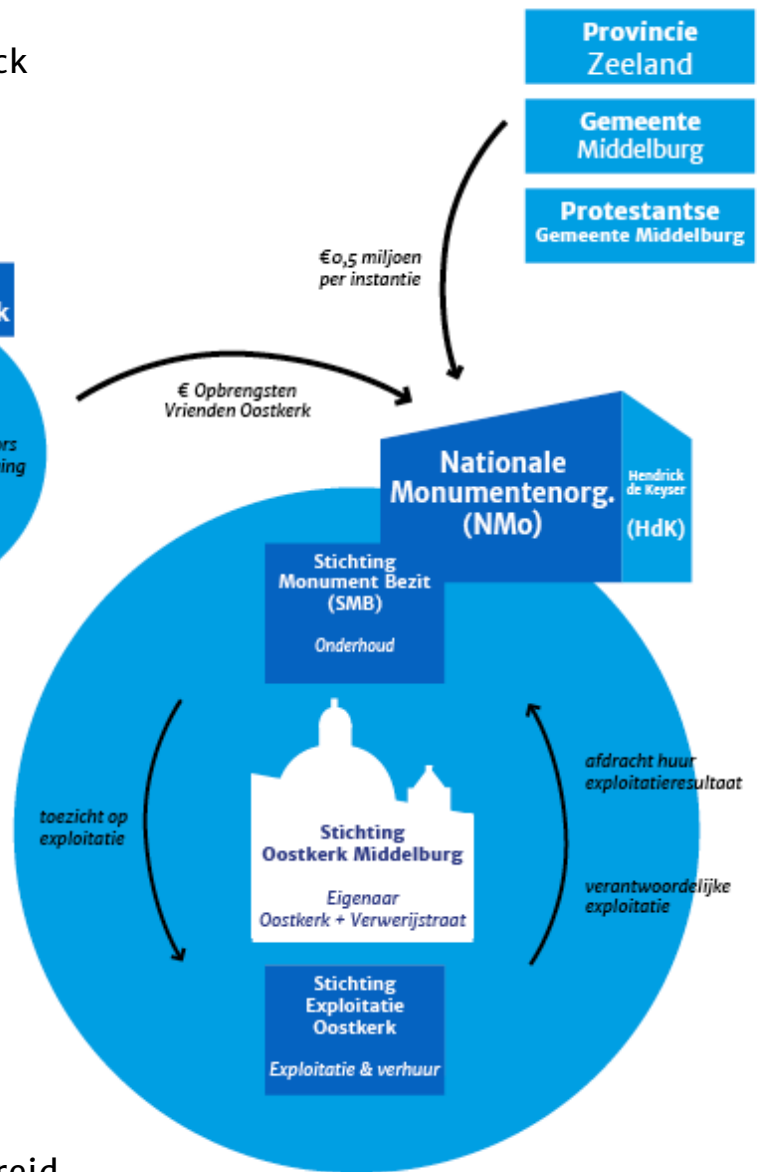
ck

Provincie Zeeland

Gemeente Middelburg

Protestantse Gemeente Middelburg

€0,5 miljoen per instantie

k

€ Opbrengsten Vrienden Oostkerk

rs
ing

Nationale Monumentenorg. (NMo)

Hendrick de Keyser

(HdK)

Stichting Monument Bezit (SMB)

Onderhoud

toezicht op exploitatie

afdracht huur exploitatieresultaat

Stichting Oostkerk Middelburg

Eigenaar Oostkerk + Verwerijstraat

verantwoordelijke exploitatie

Stichting Exploitatie Oostkerk

Exploitatie & verhuur

reid